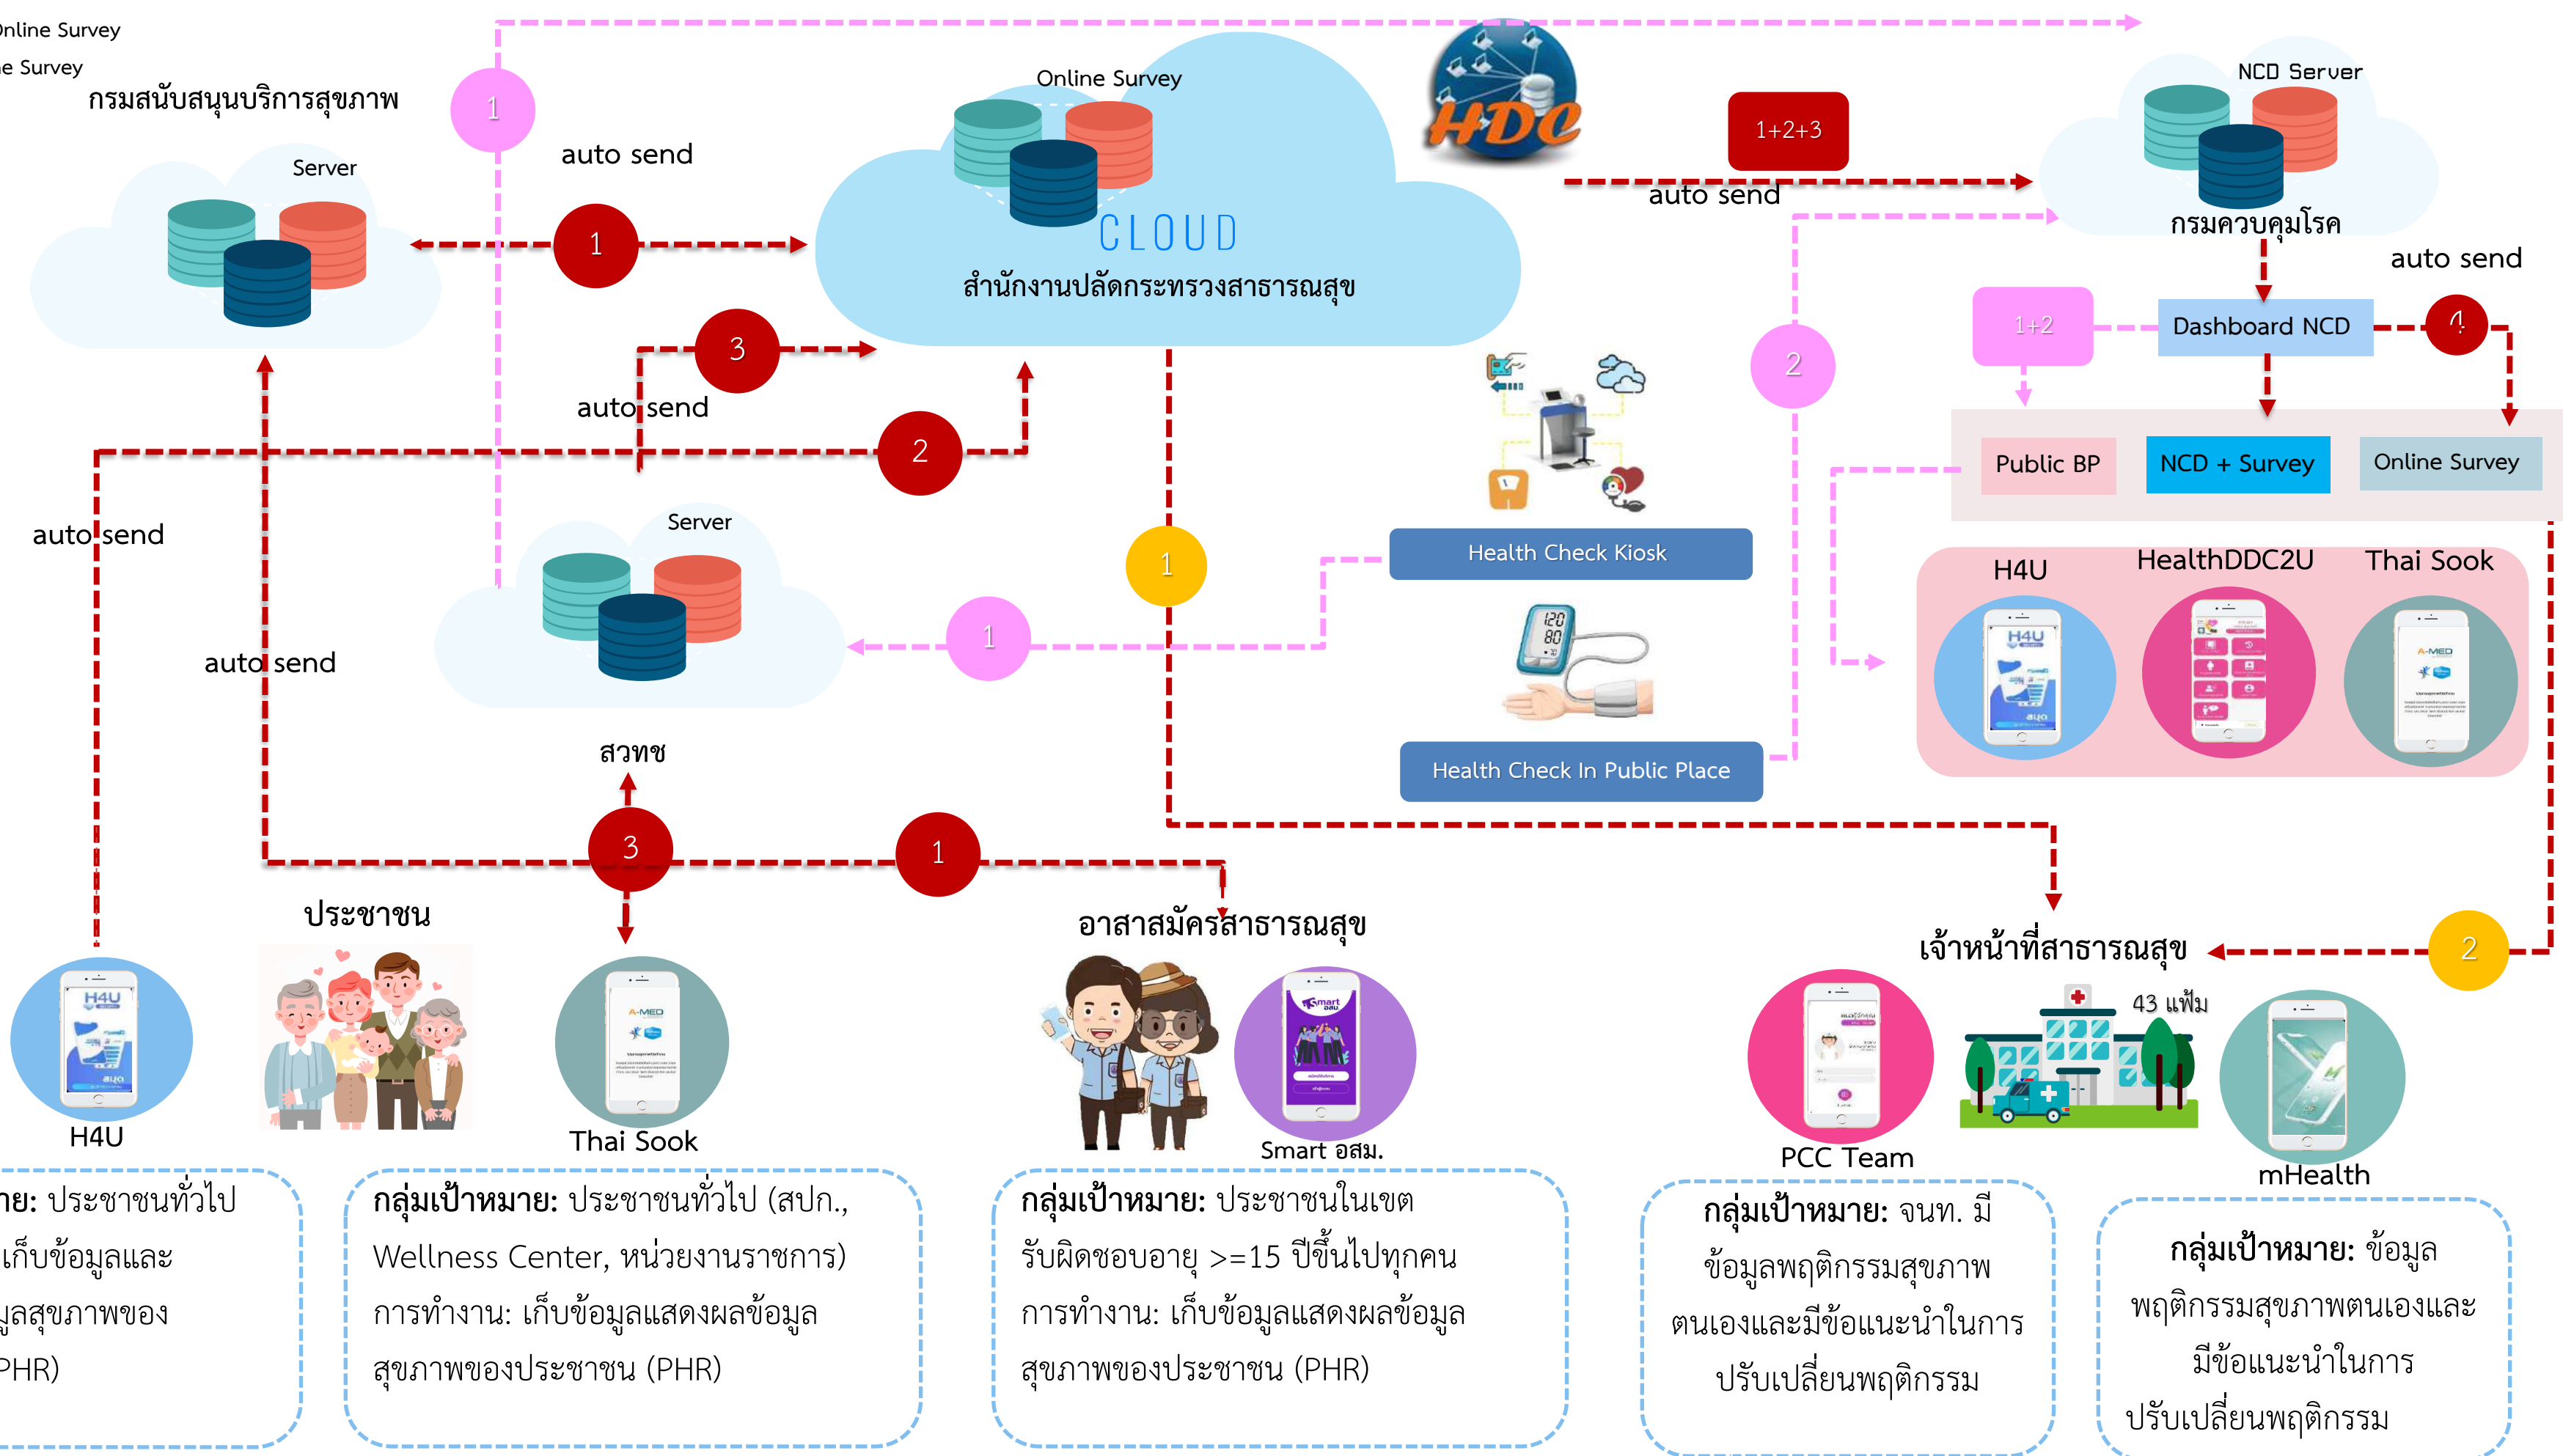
nline Survey
e Survey
กรมสนับสนุนบริการสุขภาพ
Server
1
auto send
1
Online Survey
CLOUD
สำนักงานปลัดกระทรวงสาธารณสุข
HDC
1+2+3
auto send
NCD Server
กรมควบคุมโรค
auto send
1+2
Dashboard NCD
4
3
auto send
2
2
Public BP
NCD + Survey
Online Survey
auto send
Server
1
Health Check Kiosk
H4U
HealthDDC2U
Thai Sook
auto send
1
Health Check In Public Place
สวทช
3
1
ประชาชน
อาสาสมัครสาธารณสุข
เจ้าหน้าที่สาธารณสุข
2
43 แฟ้ม
H4U
Thai Sook
Smart อสม.
PCC Team
mHealth

าย: ประชาชนทั่วไป
เก็บข้อมูลและ
มูลสุขภาพของ
PHR)

กลุ่มเป้าหมาย: ประชาชนทั่วไป (สปก., Wellness Center, หน่วยงานราชการ)
การทำงาน: เก็บข้อมูลแสดงผลข้อมูลสุขภาพของประชาชน (PHR)

กลุ่มเป้าหมาย: ประชาชนในเขตรับผิดชอบอายุ >=15 ปีขึ้นไปทุกคน
การทำงาน: เก็บข้อมูลแสดงผลข้อมูลสุขภาพของประชาชน (PHR)

กลุ่มเป้าหมาย: จนท. มีข้อมูลพฤติกรรมสุขภาพตนเองและมีข้อแนะนำในการปรับเปลี่ยนพฤติกรรม

กลุ่มเป้าหมาย: ข้อมูลพฤติกรรมสุขภาพตนเองและมีข้อแนะนำในการปรับเปลี่ยนพฤติกรรม